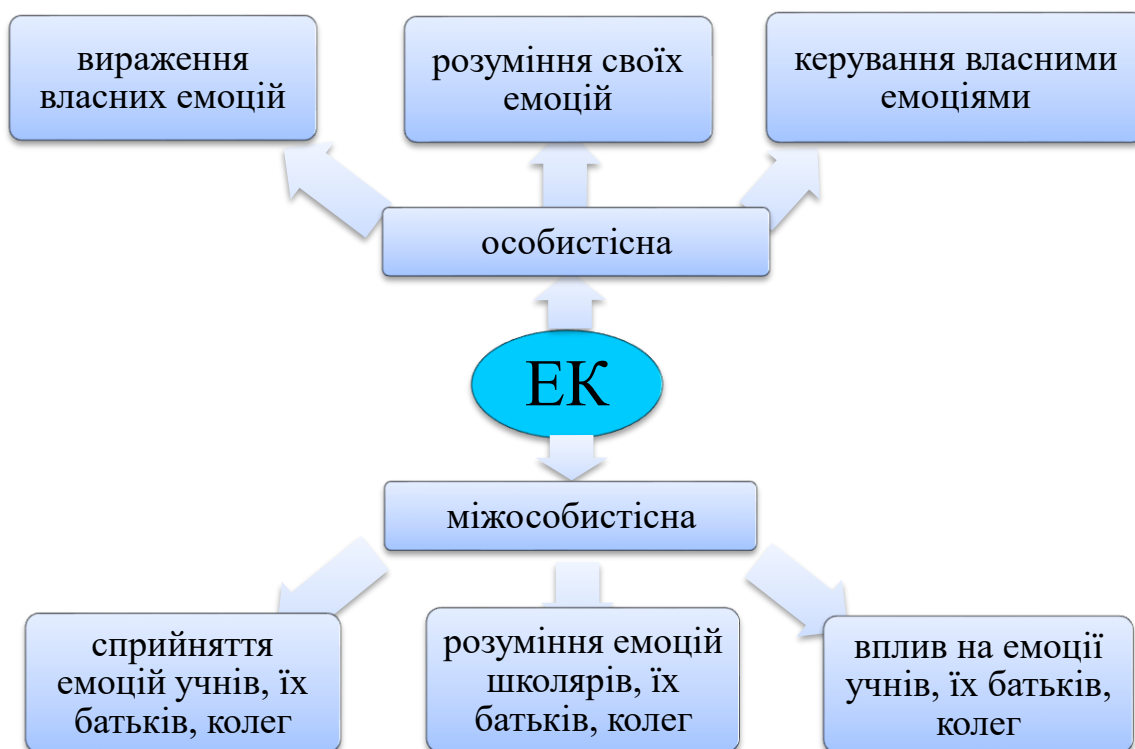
вираження власних емоцій

розуміння своїх емоцій

керування власними емоціями

особистісна

ЕК

міжособистісна

сприйняття емоцій учнів, їх батьків, колег

розуміння емоцій школярів, їх батьків, колег

вплив на емоції учнів, їх батьків, колег